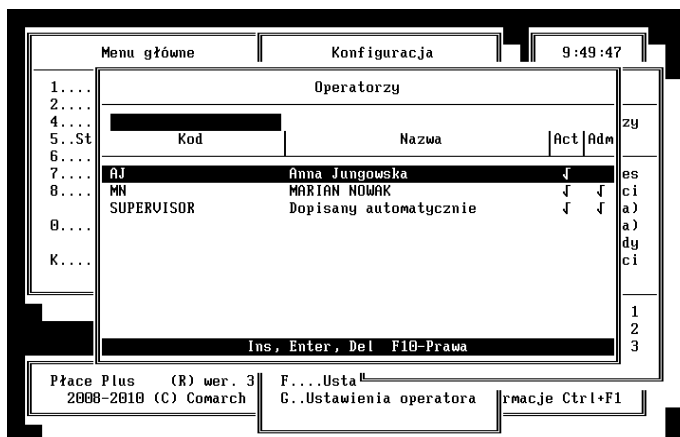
Menu główne | Konfiguracja | 9:49:47

1....
2....
4....
5..St
6....
7....
8....

0....

K....

Operatorzy

| Kod | Nazwa | Act | Adm |
|---|---|---|---|
| AJ | Anna Jungowska | √ | |
| MN | MARIAN NOWAK | √ | √ |
| SUPERVISOR | Dopisany automatycznie | √ | √ |

Ins, Enter, Del F10-Prawa

zy

es
ci
a)
a)
dy
ci

1
2
3

Płace Plus (R) wer. 3
2008-2010 (C) Comarch

F....Usta
G..Ustawienia operatora

rmacje Ctrl+F1